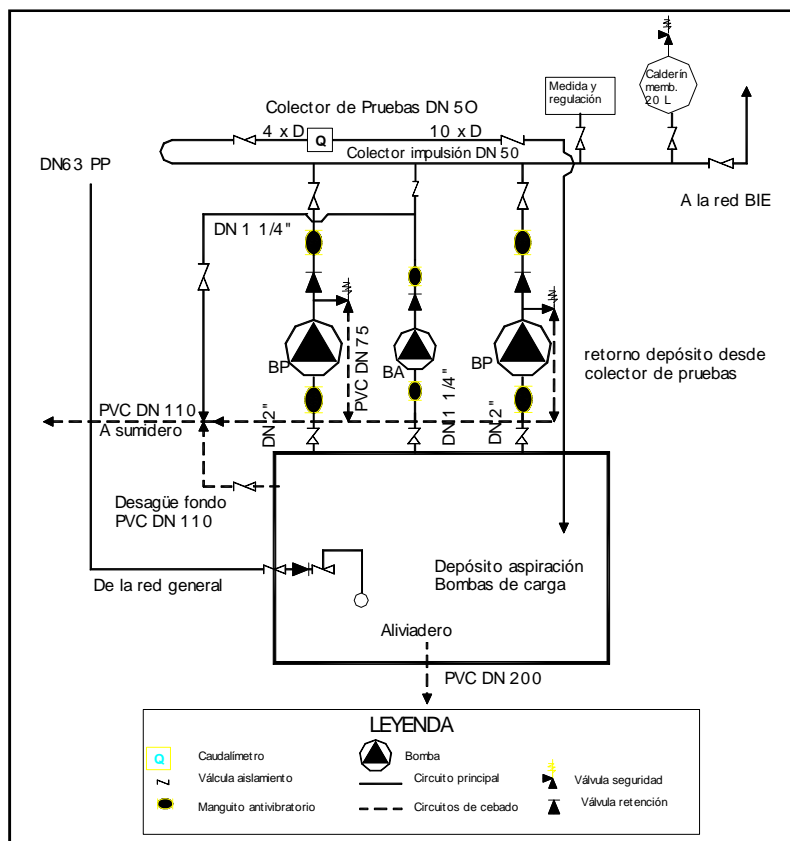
Calderín memb. 20 L

Medida y regulación

Colector de Pruebas DN 5O

4 x D

Q

10 x D

Colector impulsión DN 50

DN63 PP

A la red BIE

DN 1 1/4"

PVC DN 75

BP

BA

BP

retorno depósito desde colector de pruebas

PVC DN 110

A sumidero

DN 2"

DN 1 1/4"

DN 2"

Desagüe fondo PVC DN 110

De la red general

Depósito aspiración Bombas de carga

Aliviadero

PVC DN 200

LEYENDA

Q Caudalímetro

Bomba

Válcula aislamiento

Circuito principal

Válvula seguridad

Manguito antivibratorio

Circuitos de cebado

Válvula retención